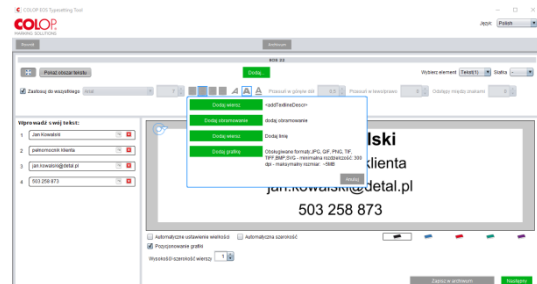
COLOP EOS Typesetting Tool

COLOP
MARKING SOLUTIONS

Język Polski

Nowy

Wyślij

EOS 30

Ponad zmiana tekstu

Dodaj

Wybierz element Tekst(1) Siatka

Zastosuj do wszystkiego Arial

Przesuń w górę/w dół 0.0 Przesuń w lewo/prawo 0 Odstęp między znakami 0

Wprowadź swój tekst:

1 Jan Kowalski
2 pieczątka klienta
3 jan.kowalski@detal.pl
4 503 258 873

Dodaj wiersz <addTextlineDescr>
Dodaj obramowanie dodaj obramowanie
Dodaj wiersz Dodaj linię
Dodaj grafikę Obsługiwane formaty JPG, GIF, PNG, TIF, TIFF,BMP,SVG - minimalna rozdzielczość: 300 dpi - maksymalny rozmiar: ~5MB

Anuluj

lski
klienta
jan.kowalski@detal.pl
503 258 873

Automatyczne ustawienie wielkości Automatyczna szerokość
Pozycjonowanie grafiki
Wysokość/szerokość wiersza 1

Zapisz w archiwum Następny